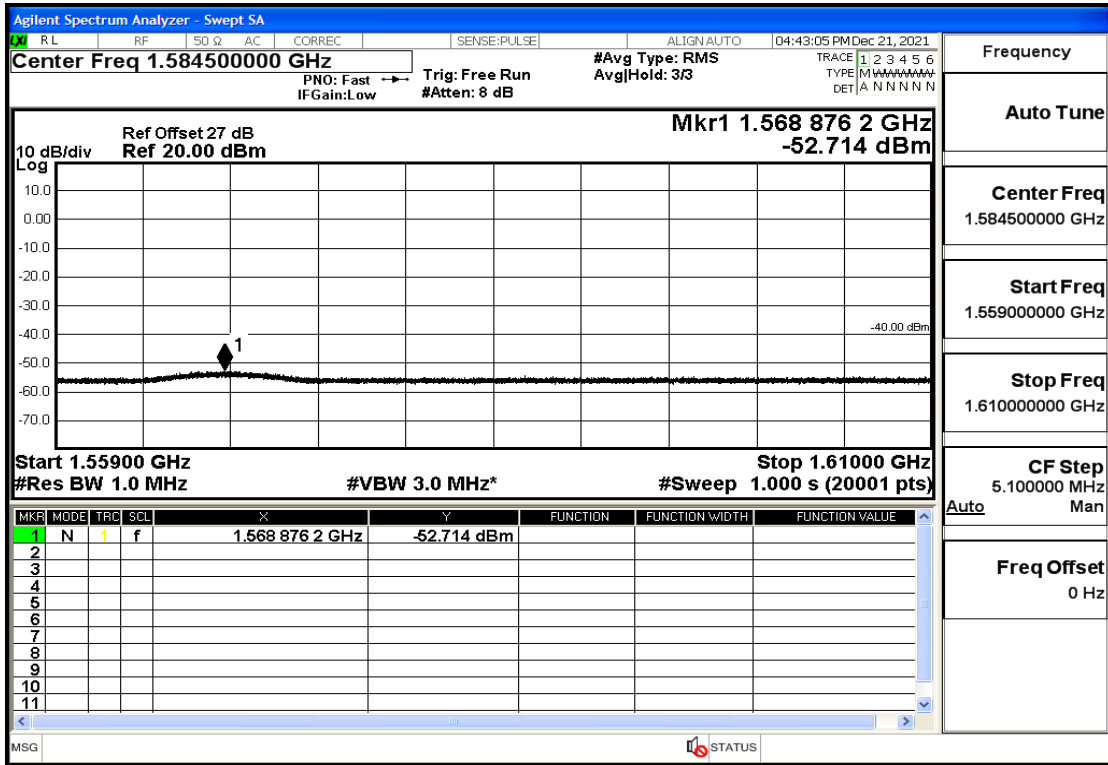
Agilent Spectrum Analyzer - Swept SA

LXI RL RF 50 Ω AC CORREC SENSE:PULSE ALIGN AUTO 04:43:05 PM Dec 21, 2021

Center Freq 1.584500000 GHz

PNO: Fast IFGain:Low

Trig: Free Run #Atten: 8 dB

#Avg Type: RMS Avg|Hold: 3/3

TRACE 1 2 3 4 5 6 TYPE M WWWWW DET A N N N N N

Frequency

Ref Offset 27 dB 10 dB/div Ref 20.00 dBm Log

Mkr1 1.568 876 2 GHz -52.714 dBm

10.0
0.00
-10.0
-20.0
-30.0
-40.0
-50.0
-60.0
-70.0

-40.00 dBm

1

Start 1.55900 GHz #Res BW 1.0 MHz #VBW 3.0 MHz* Stop 1.61000 GHz #Sweep 1.000 s (20001 pts)

Auto Tune

Center Freq 1.584500000 GHz

Start Freq 1.559000000 GHz

Stop Freq 1.610000000 GHz

CF Step 5.100000 MHz Auto Man

Freq Offset 0 Hz

| MKR | MODE | TRC | SCL | X | Y | FUNCTION | FUNCTION WIDTH | FUNCTION VALUE |
|---|---|---|---|---|---|---|---|---|
| 1 | N | 1 | f | 1.568 876 2 GHz | -52.714 dBm | | | |
| 2 | | | | | | | | |
| 3 | | | | | | | | |
| 4 | | | | | | | | |
| 5 | | | | | | | | |
| 6 | | | | | | | | |
| 7 | | | | | | | | |
| 8 | | | | | | | | |
| 9 | | | | | | | | |
| 10 | | | | | | | | |
| 11 | | | | | | | | |

MSG STATUS